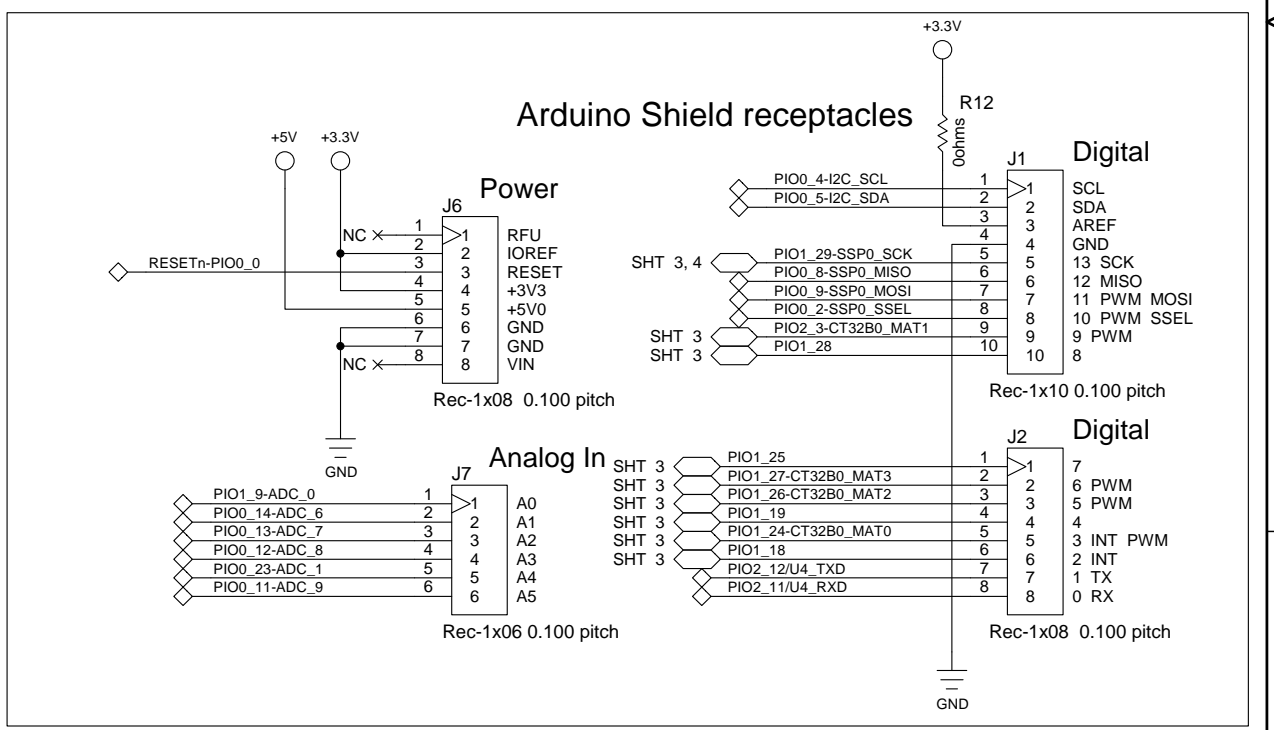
+3.3V

Arduino Shield receptacles

R12
0ohms

+5V +3.3V

Power
J6

NC
RESETn-PIO0_0
NC

| | | |
|---|---|---|
| 1 | 1 | RFU |
| 2 | 2 | IOREF |
| 3 | 3 | RESET |
| 4 | 4 | +3V3 |
| 5 | 5 | +5V0 |
| 6 | 6 | GND |
| 7 | 7 | GND |
| 8 | 8 | VIN |

Rec-1x08 0.100 pitch

GND

Digital
J1

| Net | Pin | | |
|---|---|---|---|
| PIO0_4-I2C_SCL | 1 | 1 | SCL |
| PIO0_5-I2C_SDA | 2 | 2 | SDA |
| | 3 | 3 | AREF |
| | 4 | 4 | GND |
| PIO1_29-SSP0_SCK | 5 | 5 | 13 SCK |
| PIO0_8-SSP0_MISO | 6 | 6 | 12 MISO |
| PIO0_9-SSP0_MOSI | 7 | 7 | 11 PWM MOSI |
| PIO0_2-SSP0_SSEL | 8 | 8 | 10 PWM SSEL |
| PIO2_3-CT32B0_MAT1 | 9 | 9 | 9 PWM |
| PIO1_28 | 10 | 10 | 8 |

SHT 3, 4
SHT 3
SHT 3

Rec-1x10 0.100 pitch

Analog In
J7

| Net | Pin | | |
|---|---|---|---|
| PIO1_9-ADC_0 | 1 | 1 | A0 |
| PIO0_14-ADC_6 | 2 | 2 | A1 |
| PIO0_13-ADC_7 | 3 | 3 | A2 |
| PIO0_12-ADC_8 | 4 | 4 | A3 |
| PIO0_23-ADC_1 | 5 | 5 | A4 |
| PIO0_11-ADC_9 | 6 | 6 | A5 |

Rec-1x06 0.100 pitch

Digital
J2

| | Net | Pin | | |
|---|---|---|---|---|
| SHT 3 | PIO1_25 | 1 | 1 | 7 |
| SHT 3 | PIO1_27-CT32B0_MAT3 | 2 | 2 | 6 PWM |
| SHT 3 | PIO1_26-CT32B0_MAT2 | 3 | 3 | 5 PWM |
| SHT 3 | PIO1_19 | 4 | 4 | 4 |
| SHT 3 | PIO1_24-CT32B0_MAT0 | 5 | 5 | 3 INT PWM |
| SHT 3 | PIO1_18 | 6 | 6 | 2 INT |
| | PIO2_12/U4_TXD | 7 | 7 | 1 TX |
| | PIO2_11/U4_RXD | 8 | 8 | 0 RX |

Rec-1x08 0.100 pitch

GND